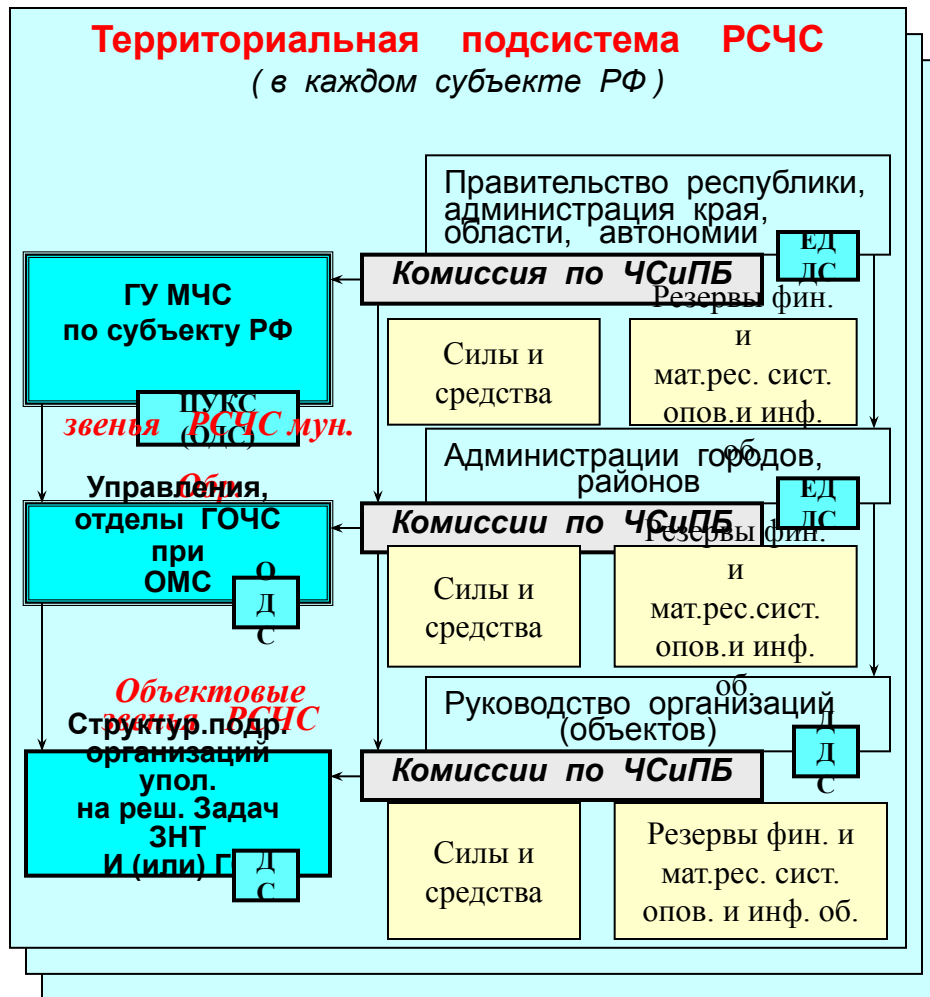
Территориальная подсистема РСЧС
( в каждом субъекте РФ )

Правительство республики, администрация края, области, автономии

ЕДДС

Комиссия по ЧСиПБ

ГУ МЧС по субъекту РФ

ЦУКС (ОДС)

Силы и средства

Резервы фин. и мат.рес. сист. опов.и инф. об.

звенья РСЧС мун. Обр.

Администрации городов, районов

ЕДДС

Управления, отделы ГОЧС при ОМС

ОДС

Комиссии по ЧСиПБ

Силы и средства

Резервы фин. и мат.рес.сист. опов.и инф. об.

Объектовые звенья РСЧС

Руководство организаций (объектов)

ДДС

Структур.подр. организаций упол. на реш. Задач ЗНТ И (или) Г

ДС

Комиссии по ЧСиПБ

Силы и средства

Резервы фин. и мат.рес. сист. опов. и инф. об.